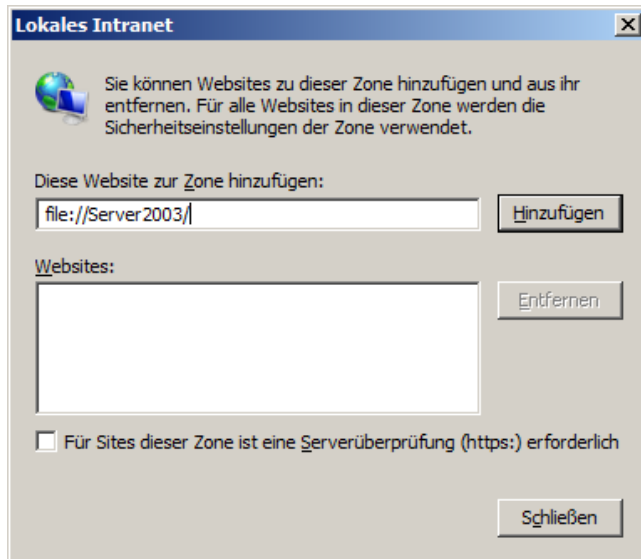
Lokales Intranet

X

Sie können Websites zu dieser Zone hinzufügen und aus ihr entfernen. Für alle Websites in dieser Zone werden die Sicherheitseinstellungen der Zone verwendet.

Diese Website zur Zone hinzufügen:

file://Server2003/

Hinzufügen

Websites:

Entfernen

Für Sites dieser Zone ist eine Serverüberprüfung (https:) erforderlich

Schließen